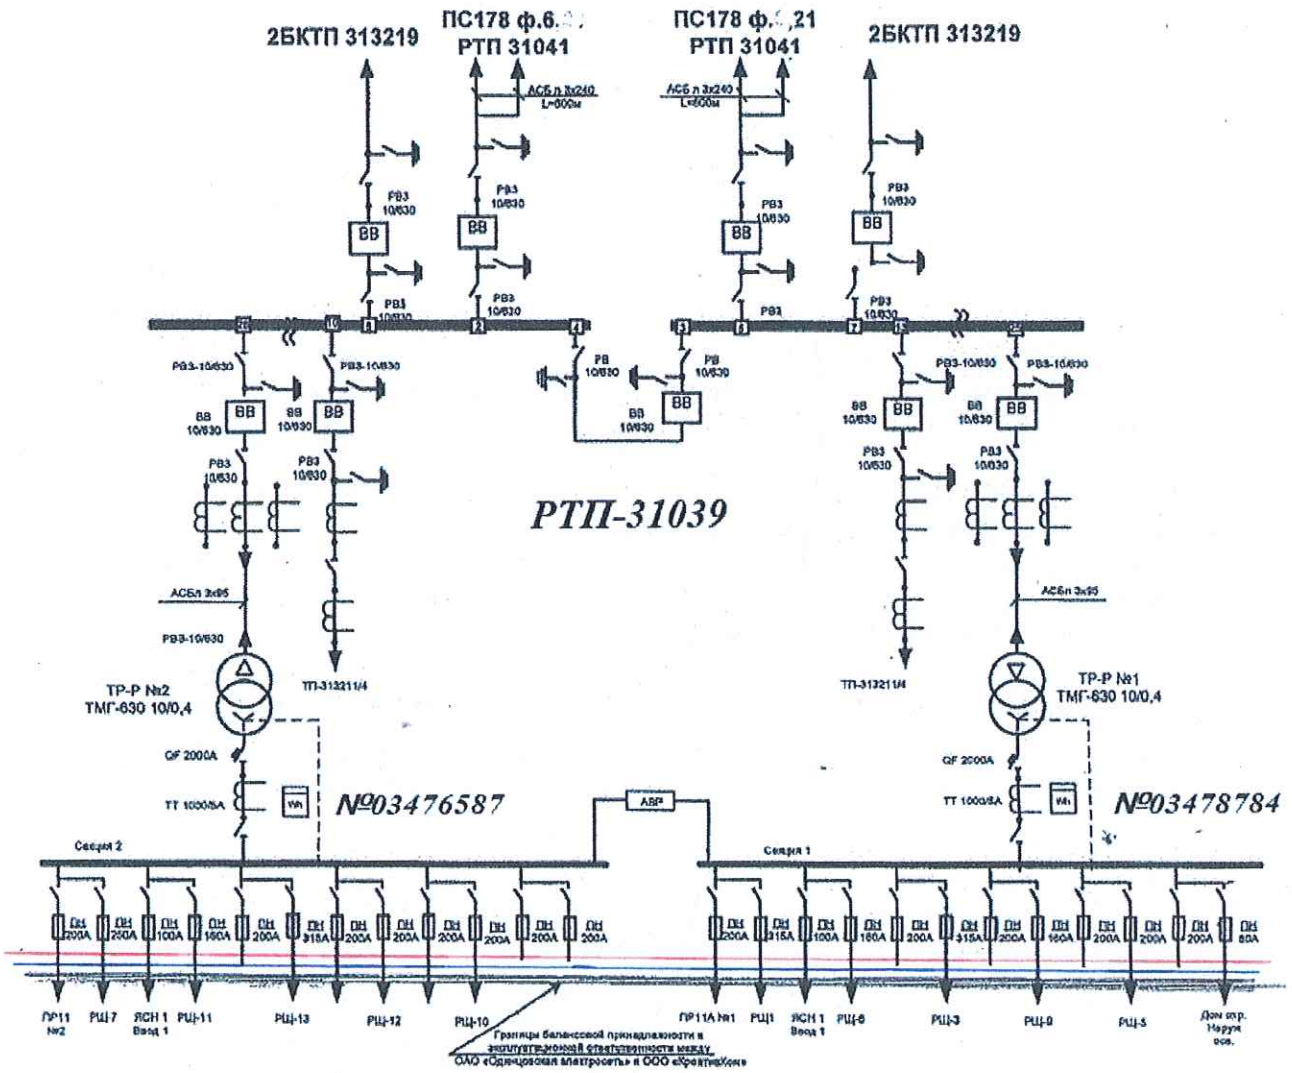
2БКТП 313219

ПС178 ф.6.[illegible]
РТП 31041

ПС178 ф.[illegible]21
РТП 31041

2БКТП 313219

АСБ л 3х240
L=600м

АСБ л 3х240
L=600м

РВЗ
10/630

ВВ

РВЗ
10/630

ВВ

РВЗ
10/630

ВВ

РВЗ
10/630

ВВ

РВЗ
10/630

РВЗ
10/630

РВЗ

РВЗ
10/630

РВЗ-10/630

РВЗ-10/630

РВ
10/630

РВ
10/630

РВЗ-10/630

РВЗ-10/630

ВВ
10/630

ВВ

ВВ
10/630

ВВ

ВВ
10/630

ВВ

ВВ
10/630

ВВ

ВВ
10/630

ВВ

РВЗ
10/630

РВЗ
10/630

РВЗ
10/630

РВЗ
10/630

РТП-31039

АСБл 3х95

АСБл 3х95

РВЗ-10/630

ТП-313211/4

ТП-313211/4

ТР-Р №2
ТМГ-630 10/0,4

ТР-Р №1
ТМГ-630 10/0,4

QF 2000А

QF 2000А

ТТ 1000/5А

Wh

№03476587

АВР

ТТ 1000/5А

Wh

№03478784

Секция 2

Секция 1

ПН 200А
ПН 250А
ПН 100А
ПН 160А
ПН 200А
ПН 315А
ПН 200А
ПН 200А
ПН 200А
ПН 200А
ПН 200А
ПН 200А

ПН 200А
ПН 315А
ПН 100А
ПН 160А
ПН 200А
ПН 315А
ПН 200А
ПН 160А
ПН 200А
ПН 200А
ПН 200А
ПН 80А

ПР11 №2
РЩ-7
ЯСН 1 Ввод 1
РЩ-11
РЩ-13
РЩ-12
РЩ-10

Границы балансовой принадлежности и эксплуатационной ответственности между ОАО «Одинцовская электросеть» и ООО «КреативКом»

ПР11А №1
РЩ1
ЯСН 1 Ввод 1
РЩ-6
РЩ-3
РЩ-9
РЩ-5
Дом охр. Наруж осв.